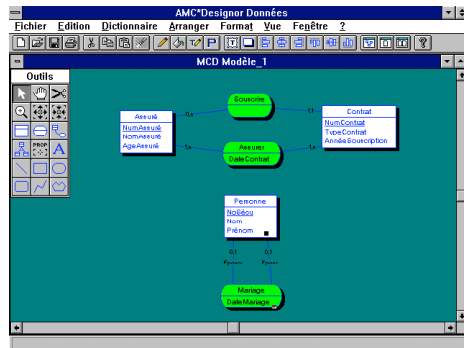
AMC*Designor Données

Fichier Edition Dictionnaire Arranger Format Vue Fenêtre ?

MCD Modèle_1

Outils

PROP

Assuré
NumAssuré
NomAssuré
AgeAssuré

Souscrire

Assurer
DateContrat

Contrat
NumContrat
TypeContrat
AnnéeSouscription

0,n
1,1
1,n
1,n

Personne
NoSécu
Nom
Prénom

0,1
0,1
Epoux
Epouse

Mariage
DateMariage